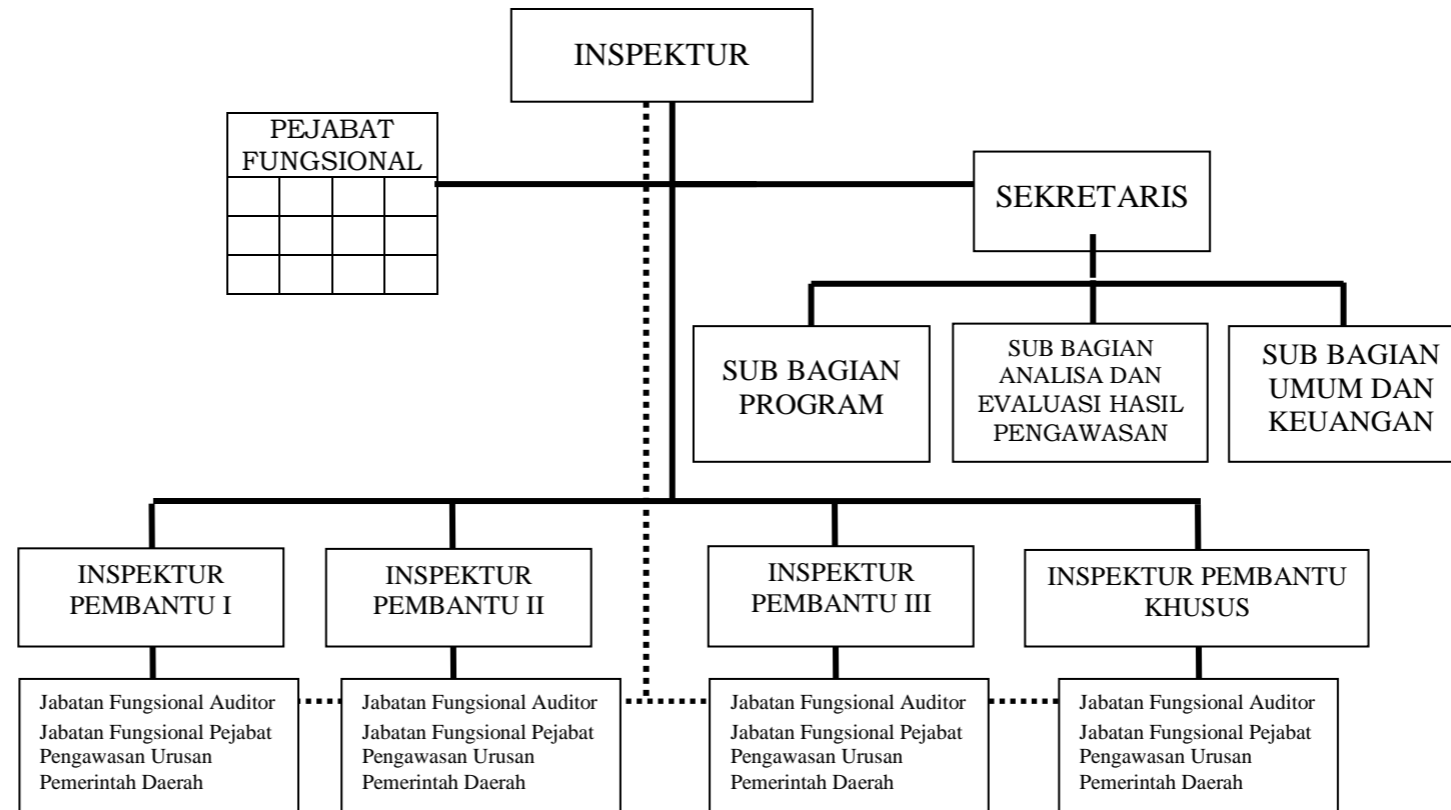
INSPEKTUR

PEJABAT FUNGSIONAL

SEKRETARIS

SUB BAGIAN PROGRAM

SUB BAGIAN ANALISA DAN EVALUASI HASIL PENGAWASAN

SUB BAGIAN UMUM DAN KEUANGAN

INSPEKTUR PEMBANTU I

INSPEKTUR PEMBANTU II

INSPEKTUR PEMBANTU III

INSPEKTUR PEMBANTU KHUSUS

Jabatan Fungsional Auditor
Jabatan Fungsional Pejabat Pengawasan Urusan Pemerintah Daerah

Jabatan Fungsional Auditor
Jabatan Fungsional Pejabat Pengawasan Urusan Pemerintah Daerah

Jabatan Fungsional Auditor
Jabatan Fungsional Pejabat Pengawasan Urusan Pemerintah Daerah

Jabatan Fungsional Auditor
Jabatan Fungsional Pejabat Pengawasan Urusan Pemerintah Daerah